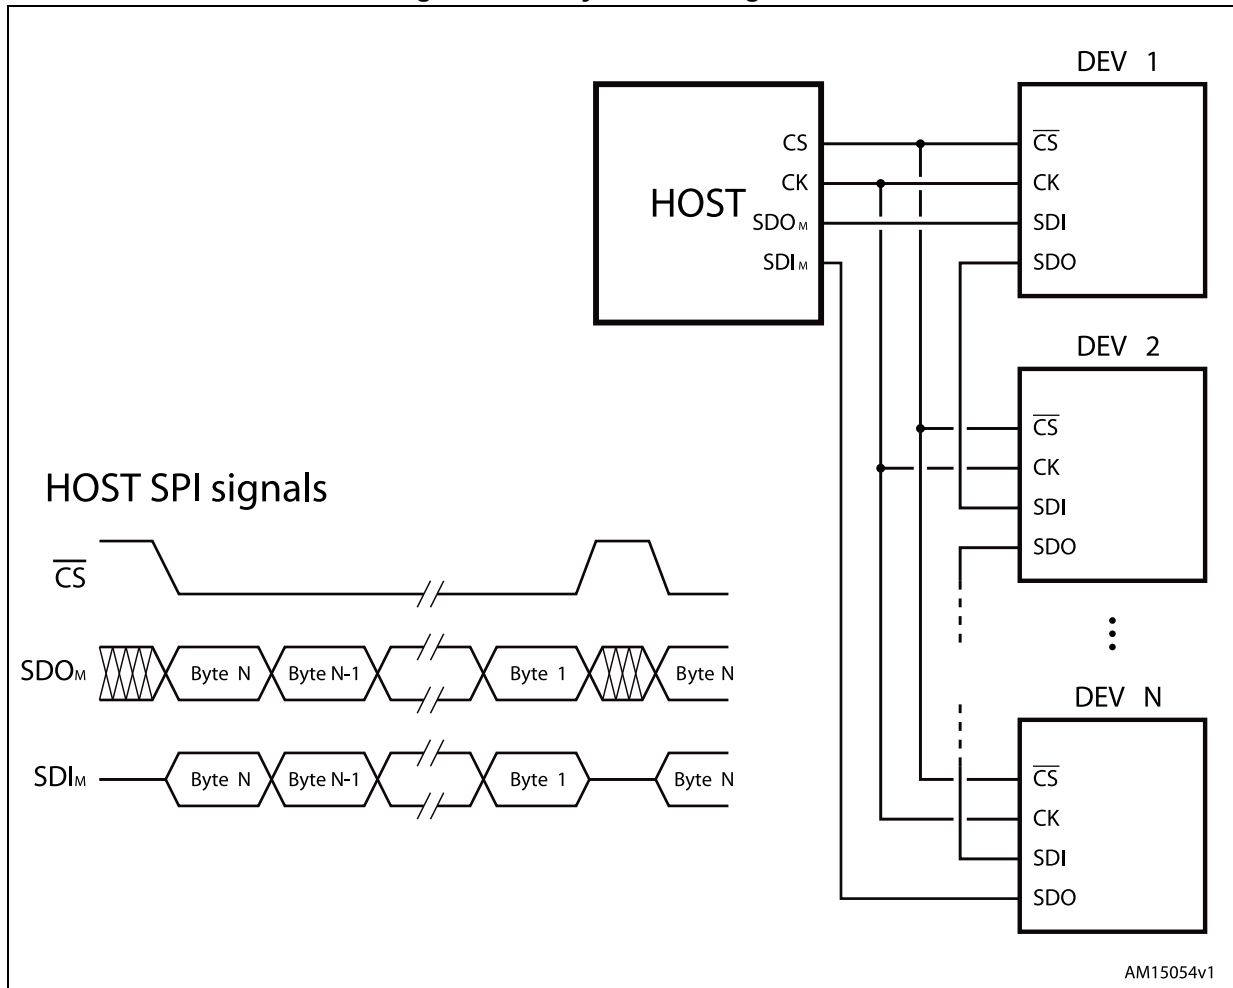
HOST

CS

CK

$SDO_M$

$SDI_M$

DEV 1

$\overline{CS}$

CK

SDI

SDO

DEV 2

$\overline{CS}$

CK

SDI

SDO

DEV N

$\overline{CS}$

CK

SDI

SDO

HOST SPI signals

$\overline{CS}$

$SDO_M$ Byte N Byte N-1 Byte 1 Byte N

$SDI_M$ Byte N Byte N-1 Byte 1 Byte N

AM15054v1